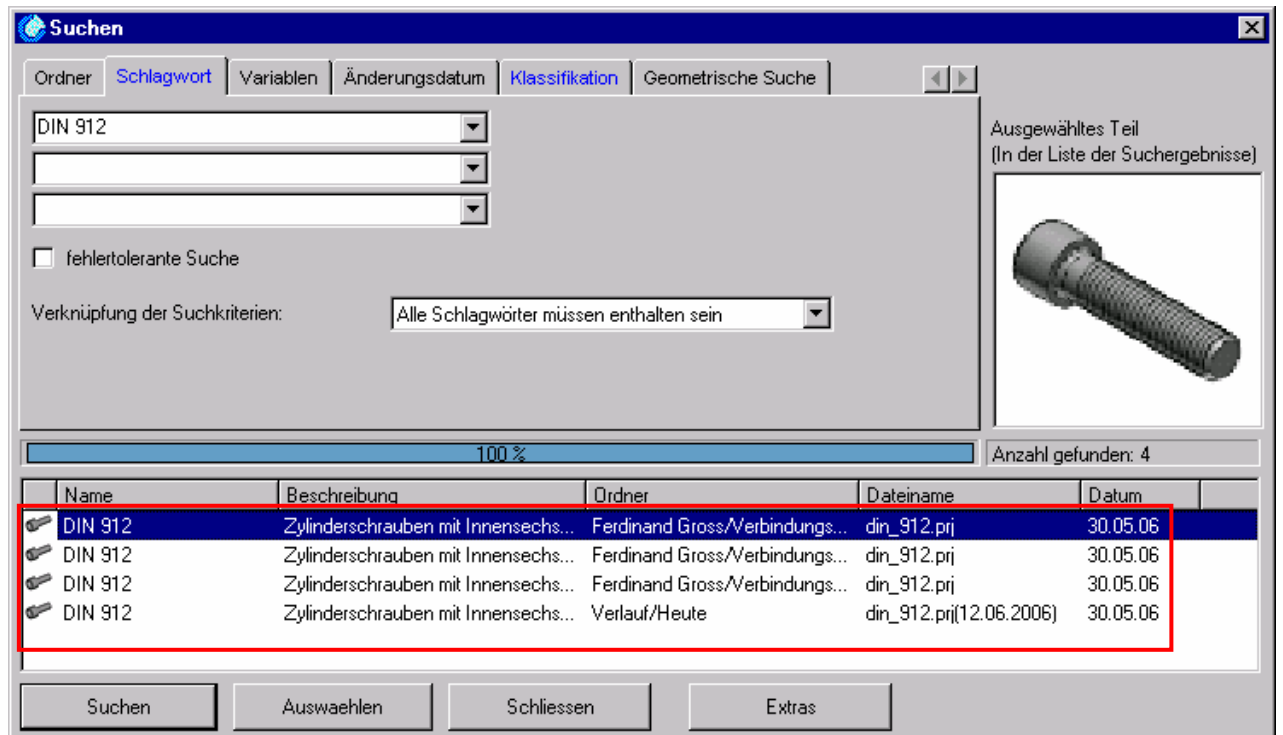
Suchen

Ordner | Schlagwort | Variablen | Änderungsdatum | Klassifikation | Geometrische Suche

DIN 912

fehlertolerante Suche

Verknüpfung der Suchkriterien: Alle Schlagwörter müssen enthalten sein

Ausgewähltes Teil
(In der Liste der Suchergebnisse)

100 %

Anzahl gefunden: 4

| Name | Beschreibung | Ordner | Dateiname | Datum |
|---|---|---|---|---|
| DIN 912 | Zylinderschrauben mit Innensechs... | Ferdinand Gross/Verbindungs... | din_912.prj | 30.05.06 |
| DIN 912 | Zylinderschrauben mit Innensechs... | Ferdinand Gross/Verbindungs... | din_912.prj | 30.05.06 |
| DIN 912 | Zylinderschrauben mit Innensechs... | Ferdinand Gross/Verbindungs... | din_912.prj | 30.05.06 |
| DIN 912 | Zylinderschrauben mit Innensechs... | Verlauf/Heute | din_912.prj(12.06.2006) | 30.05.06 |

Suchen | Auswaehlen | Schliessen | Extras